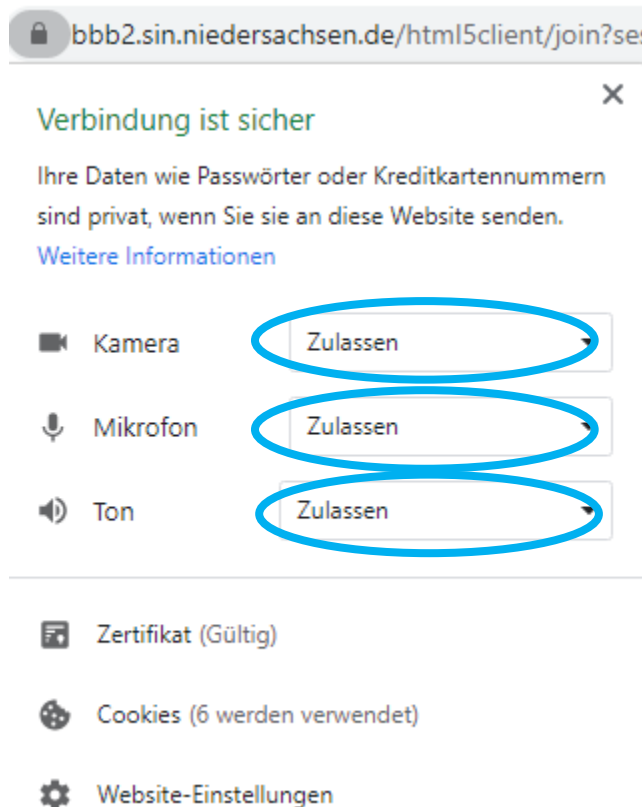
bbb2.sin.niedersachsen.de/html5client/join?ses

×

Verbindung ist sicher

Ihre Daten wie Passwörter oder Kreditkartennummern sind privat, wenn Sie sie an diese Website senden.
Weitere Informationen

Kamera Zulassen

Mikrofon Zulassen

Ton Zulassen

Zertifikat (Gültig)

Cookies (6 werden verwendet)

Website-Einstellungen